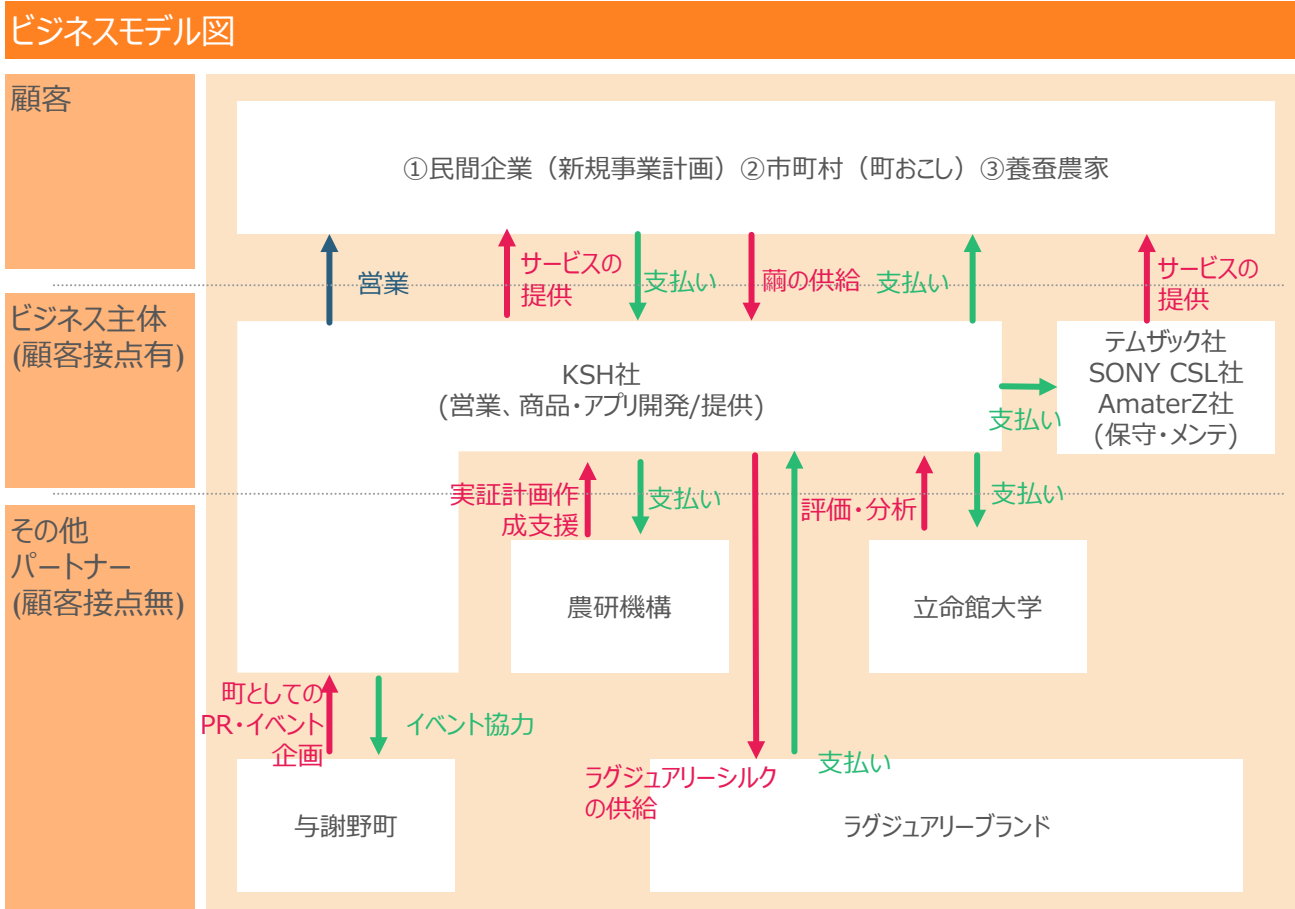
ビジネスモデル図

顧客

①民間企業（新規事業計画）②市町村（町おこし）③養蚕農家

営業

サービスの提供

支払い

繭の供給

支払い

サービスの提供

ビジネス主体
(顧客接点有)

KSH社
(営業、商品・アプリ開発/提供)

テムザック社
SONY CSL社
AmaterZ社
(保守・メンテ)

支払い

その他
パートナー
(顧客接点無)

実証計画作成支援

支払い

評価・分析

支払い

農研機構

立命館大学

町としてのPR・イベント企画

イベント協力

ラグジュアリーシルクの供給

支払い

与謝野町

ラグジュアリーブランド